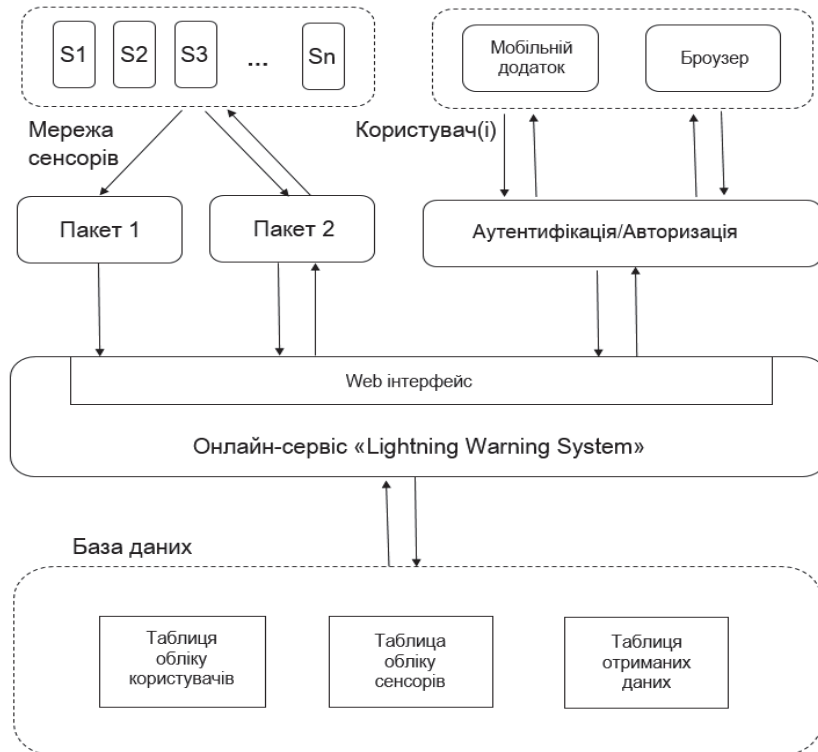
S1 S2 S3 ... Sn

Мобільній додаток

Броузер

Мережа сенсорів

Користувач(і)

Пакет 1

Пакет 2

Аутентифікація/Авторизація

Web інтерфейс

Онлайн-сервіс «Lightning Warning System»

База даних

Таблиця обліку користувачів

Таблиця обліку сенсорів

Таблиця отриманих даних